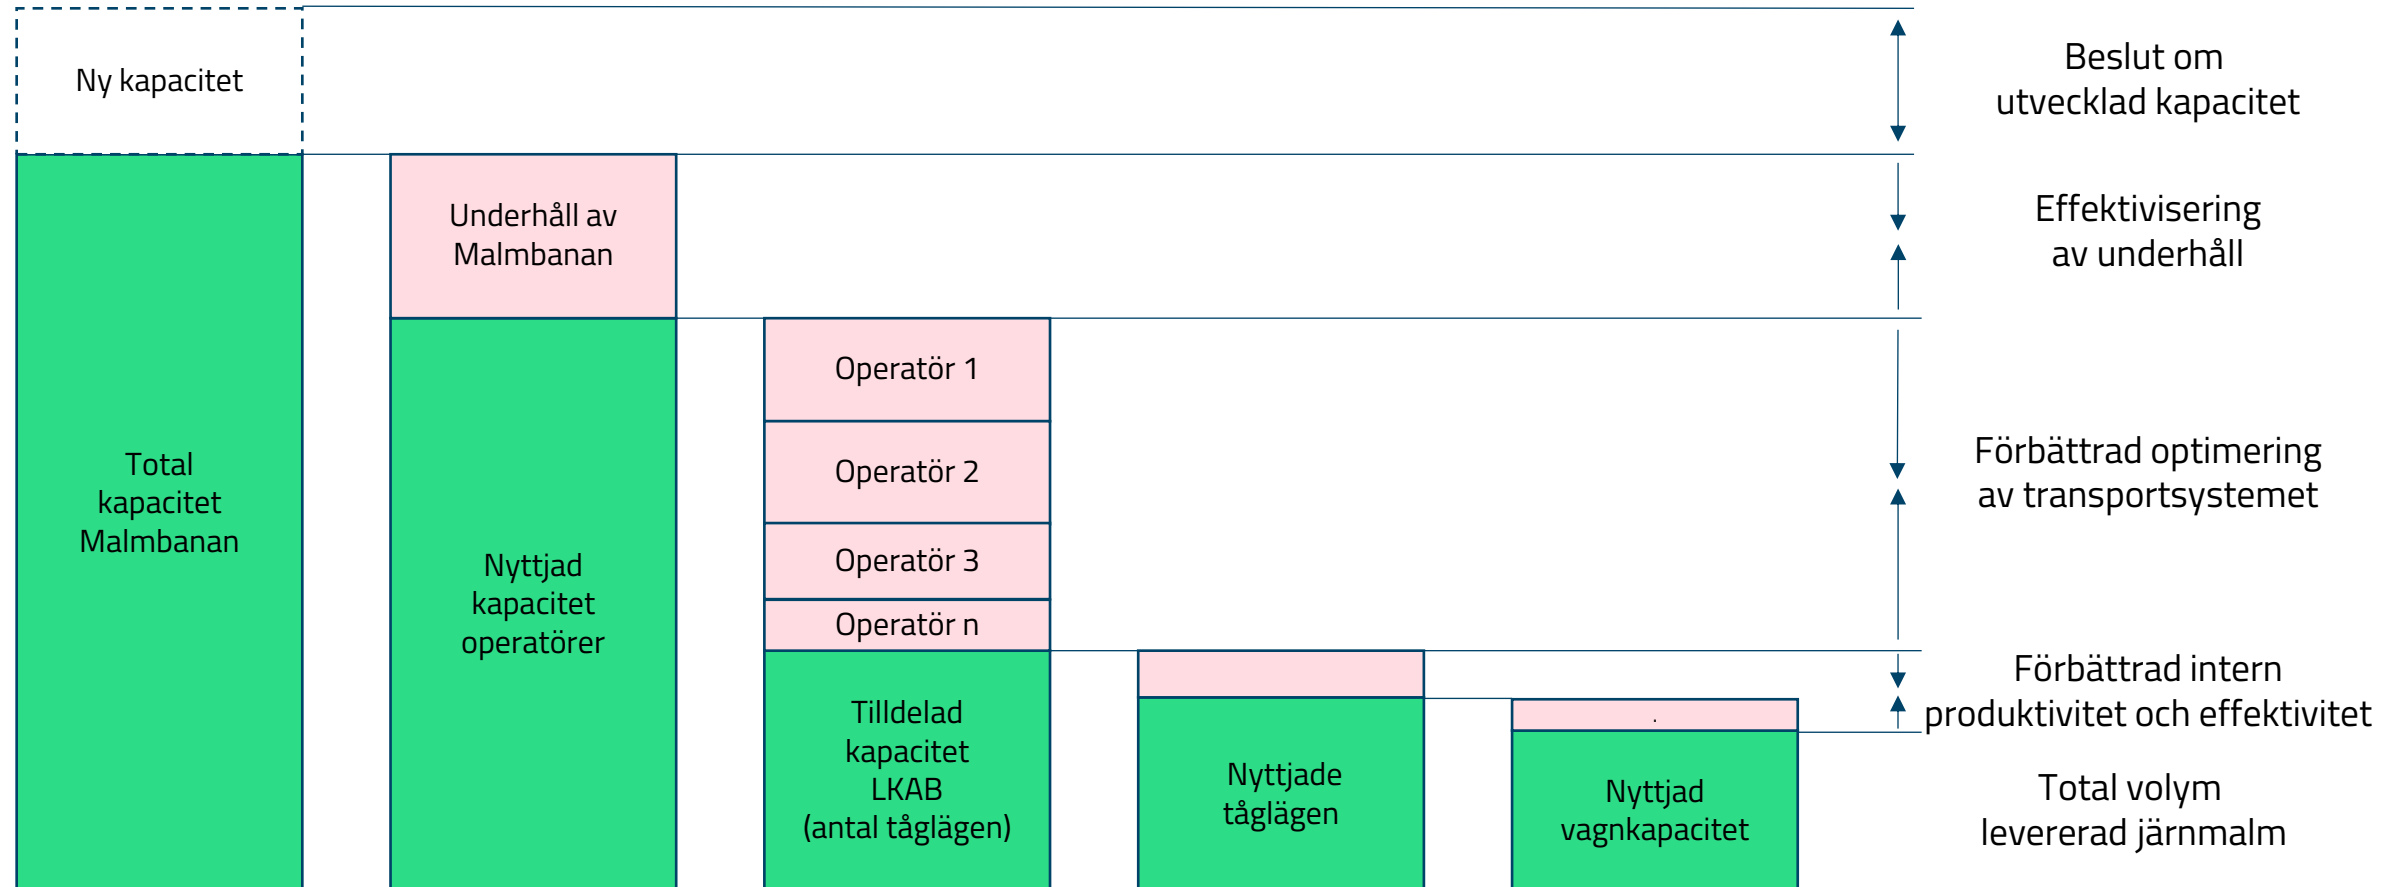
Ny kapacitet

Total kapacitet Malmbanan

Underhåll av Malmbanan

Nyttjad kapacitet operatörer

Operatör 1

Operatör 2

Operatör 3

Operatör n

Tilldelad kapacitet LKAB (antal tåglägen)

Nyttjade tåglägen

Nyttjad vagnkapacitet

Beslut om utvecklad kapacitet

Effektivisering av underhåll

Förbättrad optimering av transportsystemet

Förbättrad intern produktivitet och effektivitet

Total volym levererad järnmalm